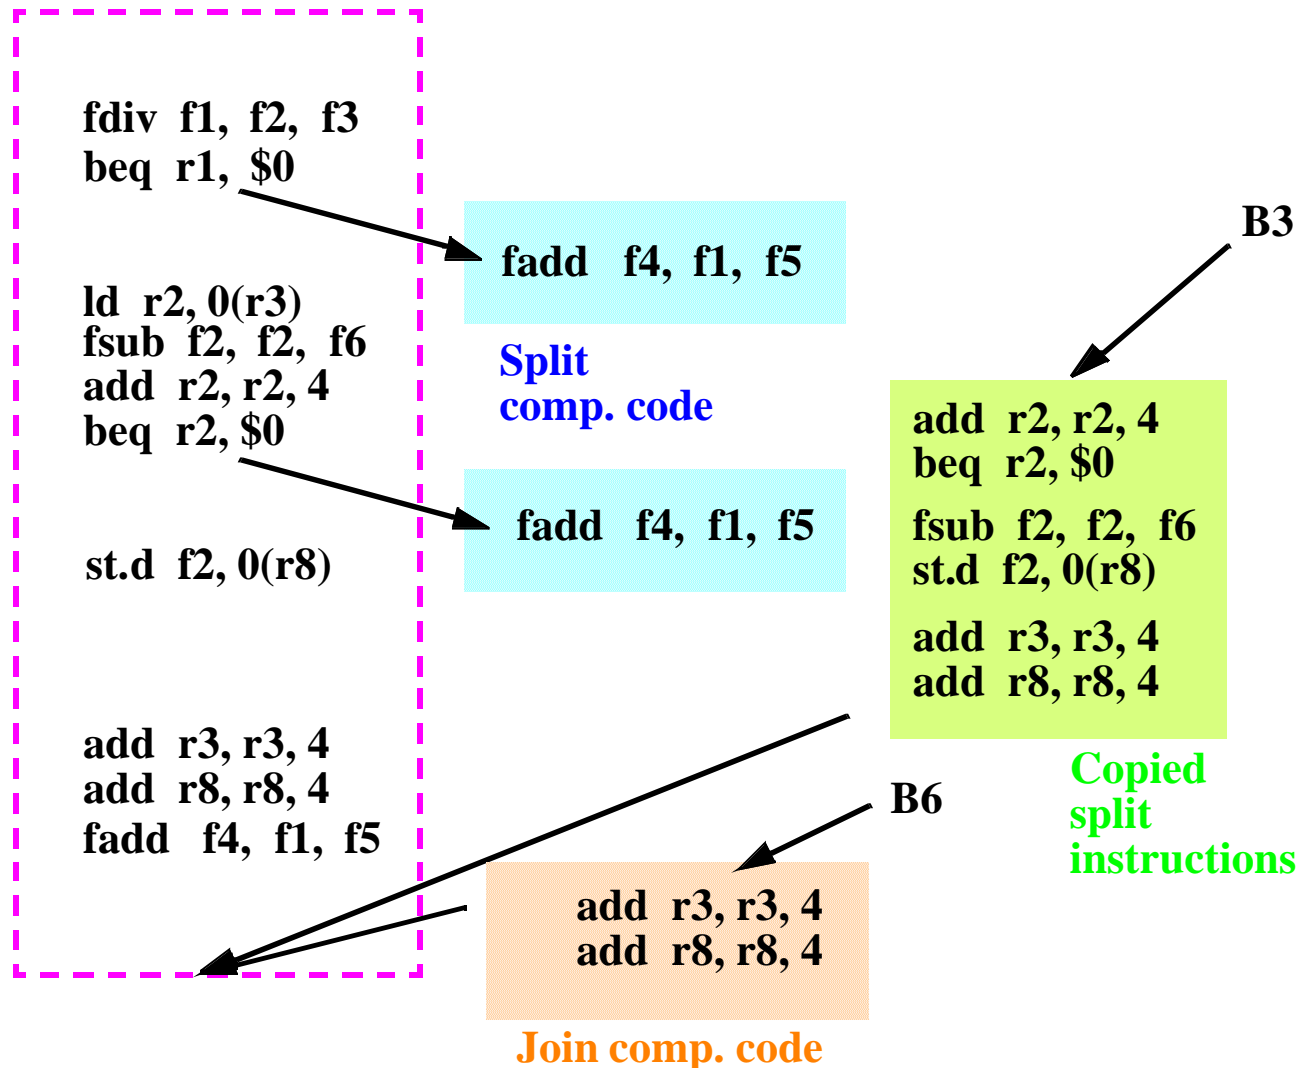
fdiv f1, f2, f3
beq r1, $0

ld r2, 0(r3)
fsub f2, f2, f6
add r2, r2, 4
beq r2, $0

st.d f2, 0(r8)

add r3, r3, 4
add r8, r8, 4
fadd f4, f1, f5

fadd f4, f1, f5

Split
comp. code

fadd f4, f1, f5

B3

add r2, r2, 4
beq r2, $0
fsub f2, f2, f6
st.d f2, 0(r8)
add r3, r3, 4
add r8, r8, 4

Copied
split
instructions

B6

add r3, r3, 4
add r8, r8, 4

Join comp. code